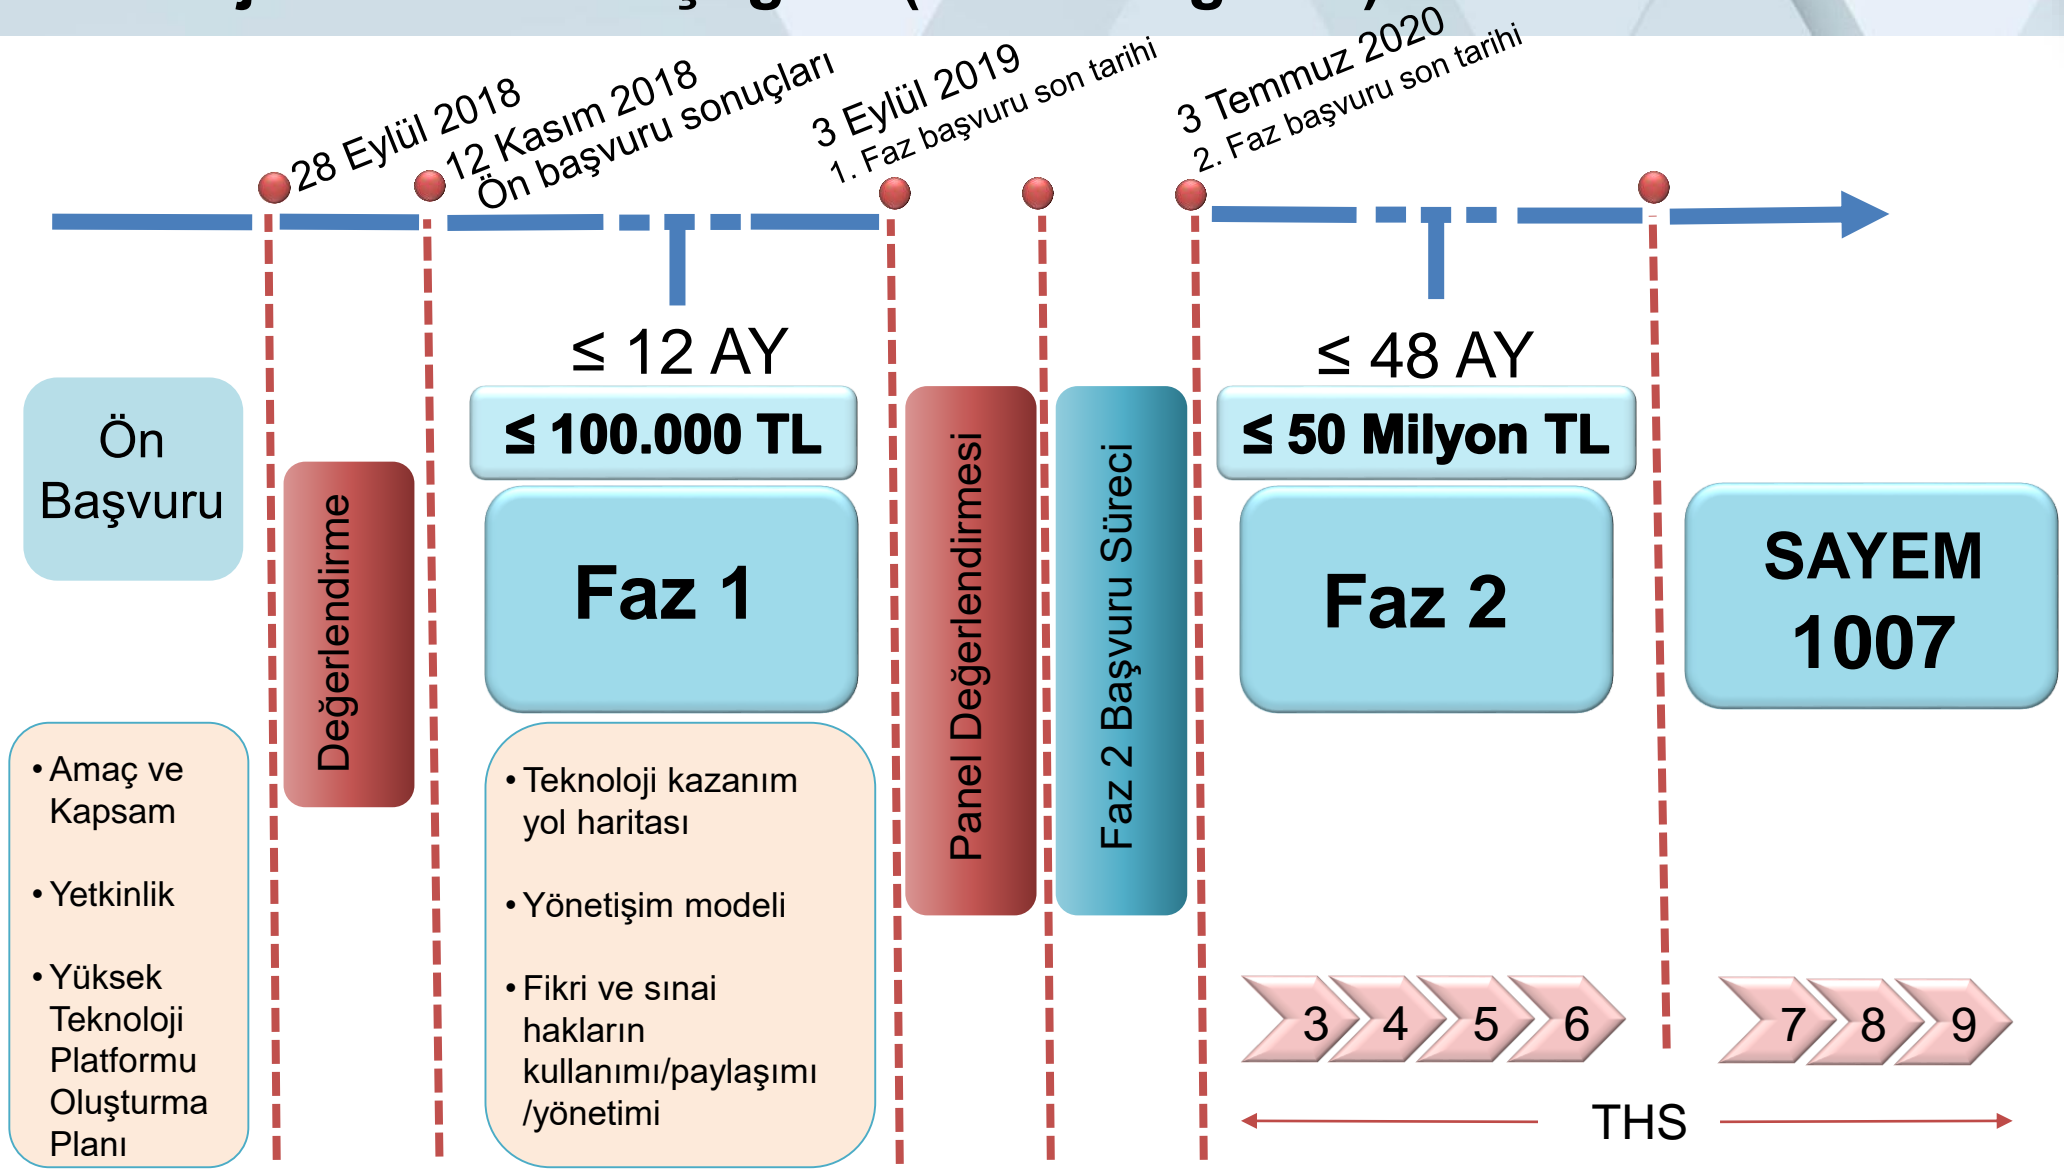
28 Eylül 2018

12 Kasım 2018
Ön başvuru sonuçları

3 Eylül 2019
1. Faz başvuru son tarihi

3 Temmuz 2020
2. Faz başvuru son tarihi

Ön Başvuru

Değerlendirme

$\leq$ 12 AY

$\leq$ 100.000 TL

Faz 1

Panel Değerlendirmesi

Faz 2 Başvuru Süreci

$\leq$ 48 AY

$\leq$ 50 Milyon TL

Faz 2

SAYEM 1007

• Amaç ve Kapsam
• Yetkinlik
• Yüksek Teknoloji Platformu Oluşturma Planı

• Teknoloji kazanım yol haritası
• Yönetişim modeli
• Fikri ve sınai hakların kullanımı/paylaşımı /yönetimi

3 4 5 6

7 8 9

THS